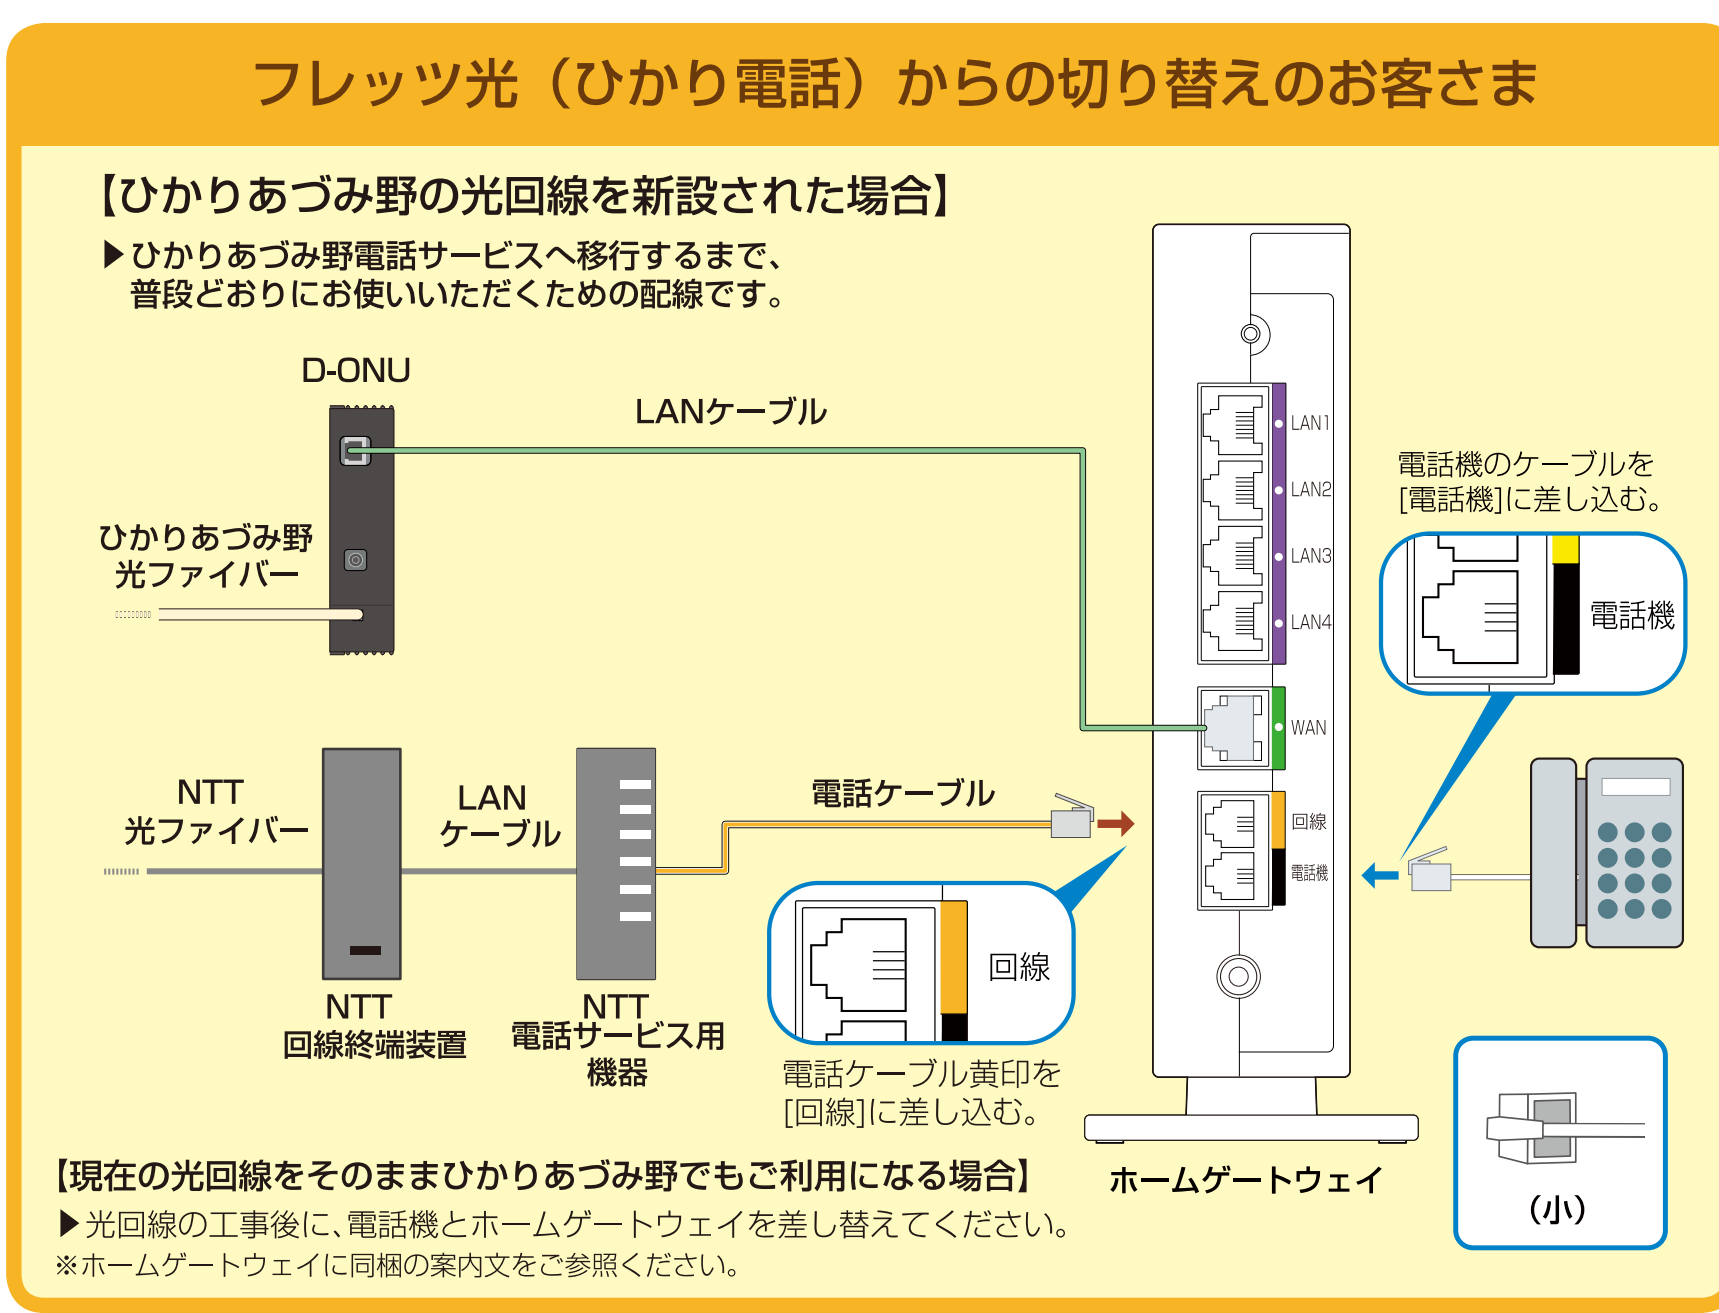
フレッツ光（ひかり電話）からの切り替えのお客さま

【ひかりあづみ野の光回線を新設された場合】

▶ひかりあづみ野電話サービスへ移行するまで、普段どおりにお使いいただくための配線です。

D-ONU

LANケーブル

ひかりあづみ野
光ファイバー

LAN1
LAN2
LAN3
LAN4
WAN
回線
電話機

電話機のケーブルを[電話機]に差し込む。

電話機

NTT
光ファイバー

LAN
ケーブル

電話ケーブル

回線

NTT
回線終端装置

NTT
電話サービス用
機器

電話ケーブル黄印を[回線]に差し込む。

ホームゲートウェイ

（小）

【現在の光回線をそのままひかりあづみ野でもご利用になる場合】

▶光回線の工事後に、電話機とホームゲートウェイを差し替えてください。

※ホームゲートウェイに同梱の案内文をご参照ください。